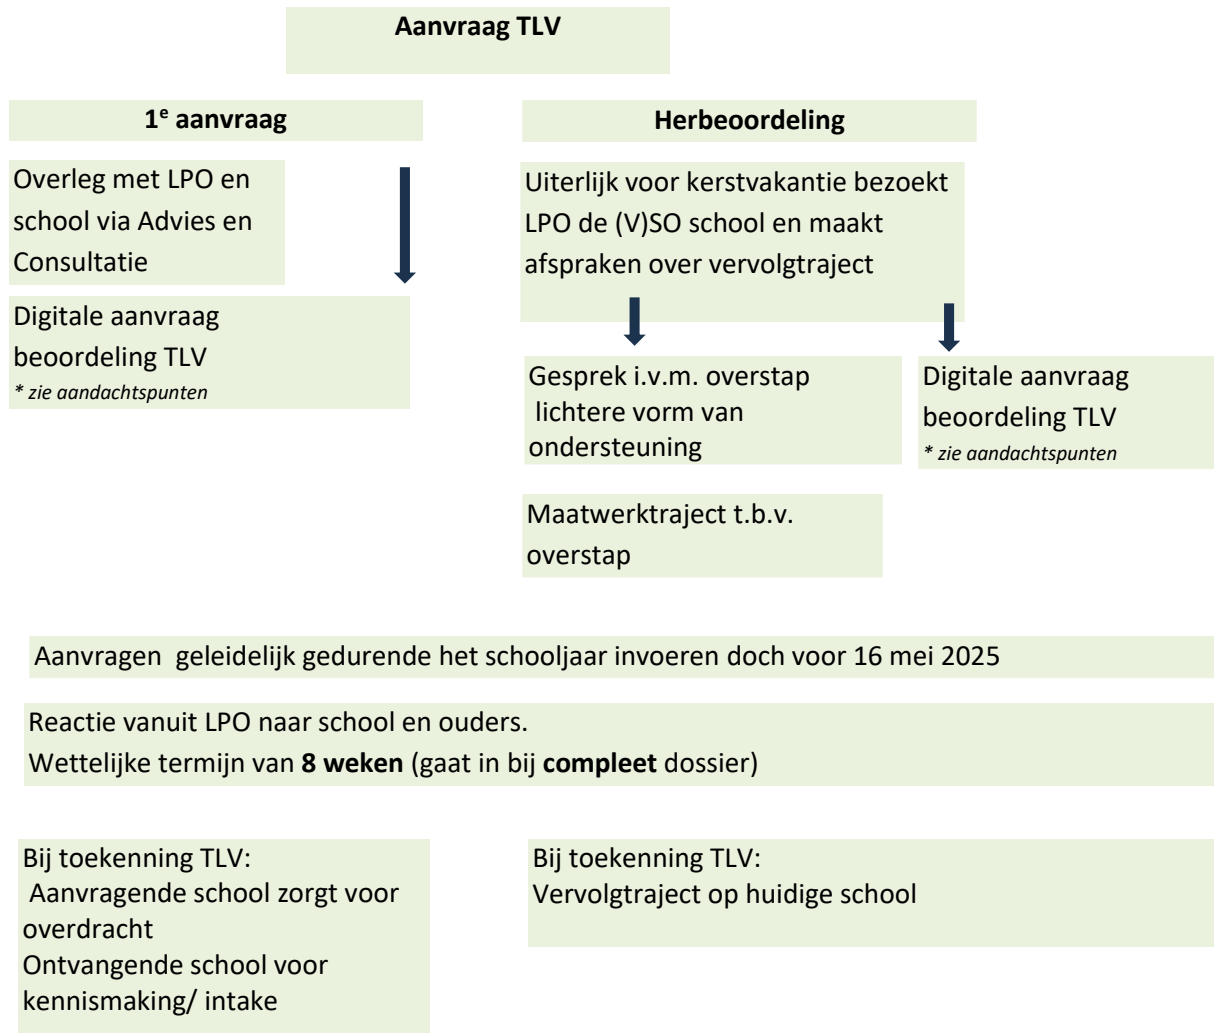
Aanvraag TLV

1$^{e}$ aanvraag

Herbeoordeling

Overleg met LPO en school via Advies en Consultatie

Digitale aanvraag beoordeling TLV
* zie aandachtspunten

Uiterlijk voor kerstvakantie bezoekt LPO de (V)SO school en maakt afspraken over vervolgtraject

Gesprek i.v.m. overstap lichtere vorm van ondersteuning

Digitale aanvraag beoordeling TLV
* zie aandachtspunten

Maatwerktraject t.b.v. overstap

Aanvragen geleidelijk gedurende het schooljaar invoeren doch voor 16 mei 2025

Reactie vanuit LPO naar school en ouders.
Wettelijke termijn van **8 weken** (gaat in bij **compleet** dossier)

Bij toekenning TLV:
Aanvragende school zorgt voor overdracht
Ontvangende school voor kennismaking/ intake

Bij toekenning TLV:
Vervolgtraject op huidige school